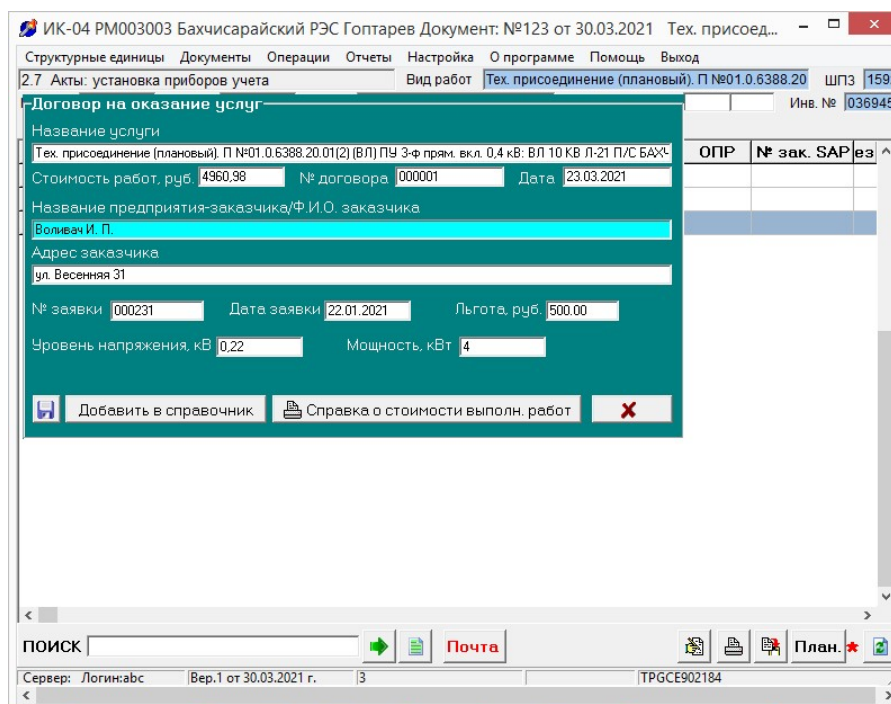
ИК-04 РМ003003 Бахчисарайский РЭС Гоптарев Документ: №123 от 30.03.2021 Тех. присоед...

Структурные единицы Документы Операции Отчеты Настройка О программе Помощь Выход

2.7 Акты: установка приборов учета

Вид работ Тех. присоединение (плановый). П №01.0.6388.20 ШПЗ 159

Инв. № 036945

ОПР № зак. SAP ез

Договор на оказание услуг

Название услуги

Тех. присоединение (плановый). П №01.0.6388.20.01(2) (ВЛ) ПУ 3-ф прям. вкл. 0,4 кВ: ВЛ 10 КВ Л-21 П/С БАХЧ-

Стоимость работ, руб. 4960,98 № договора 000001 Дата 23.03.2021

Название предприятия-заказчика/Ф.И.О. заказчика

Воливач И. П.

Адрес заказчика

ул. Весенняя 31

№ заявки 000231 Дата заявки 22.01.2021 Льгота, руб. 500.00

Уровень напряжения, кВ 0,22 Мощность, кВт 4

Добавить в справочник Справка о стоимости выполн. работ

ПОИСК Почта План.

Сервер: Логин:abc Вер.1 от 30.03.2021 г. 3 TPGCE902184